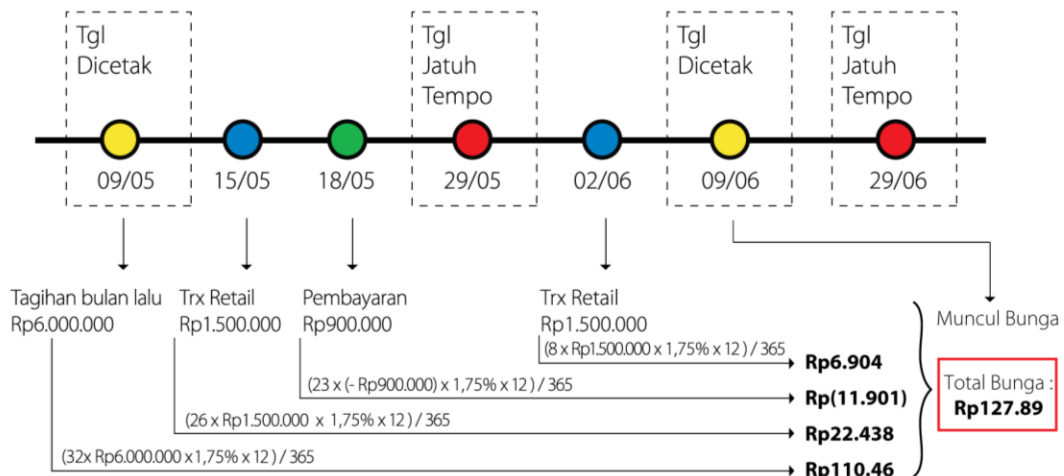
Tgl Dicetak
09/05

15/05

18/05

Tgl Jatuh Tempo
29/05

02/06

Tgl Dicetak
09/06

Tgl Jatuh Tempo
29/06

Tagihan bulan lalu
Rp6.000.000

Trx Retail
Rp1.500.000

Pembayaran
Rp900.000

Trx Retail
Rp1.500.000

Muncul Bunga

(8 x Rp1.500.000 x 1,75% x 12 ) / 365
**Rp6.904**

(23 x (- Rp900.000) x 1,75% x 12 ) / 365
**Rp(11.901)**

(26 x Rp1.500.000 x 1,75% x 12 ) / 365
**Rp22.438**

(32x Rp6.000.000 x 1,75% x 12 ) / 365
**Rp110.46**

Total Bunga :
**Rp127.89**